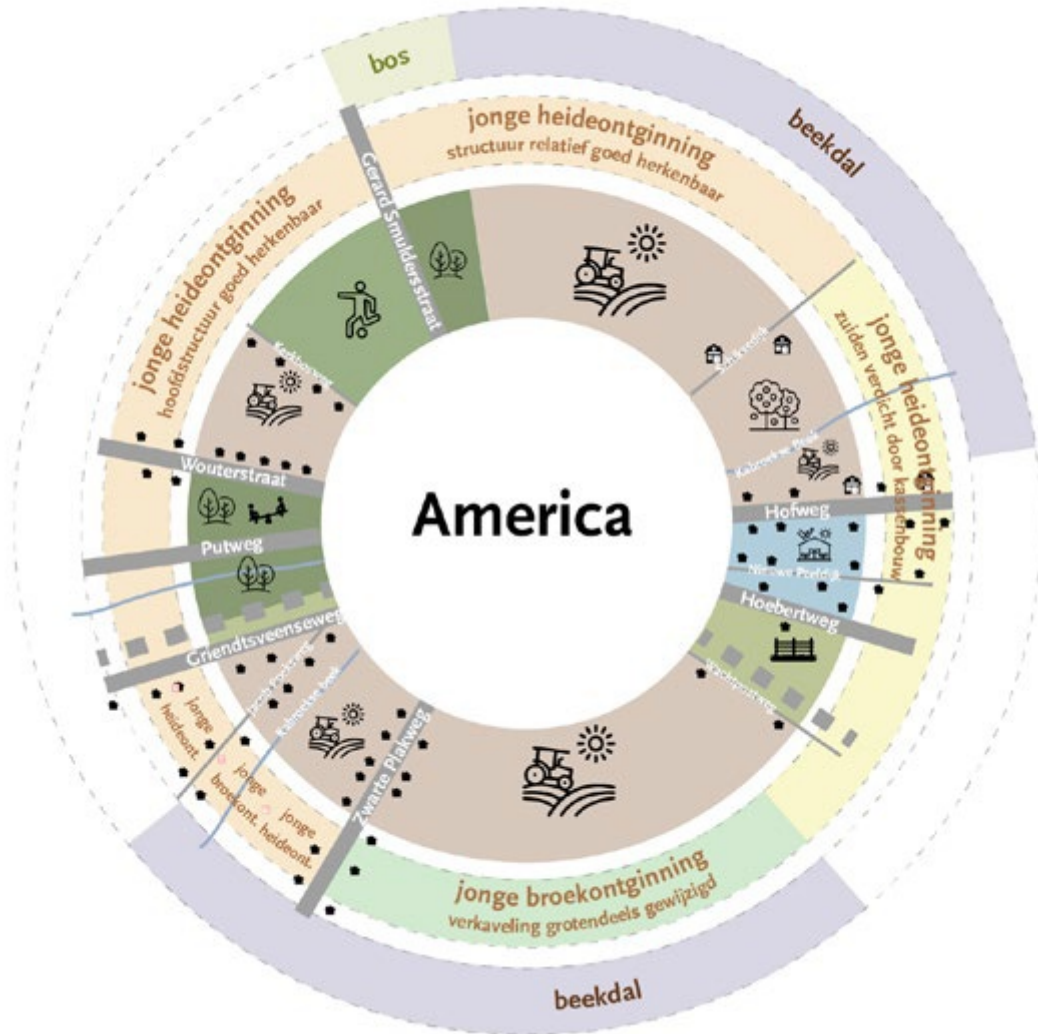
bos

beekdal

jonge heideontginning
structuur relatief goed herkenbaar

jonge heideontginning
hoofdstructuur goed herkenbaar

jonge heideontginning
zuiden verdicht door kassenbouw

Gerard Smuldersstraat

Kerkeweg

Wouterstraat

Putweg

Griendtsveenseweg

Hofweg

Hoebertweg

Zwarte Plakweg

America

jonge heideont.

jonge broekont.

jonge heideont.

jonge broekontginning
verkaveling grotendeels gewijzigd

beekdal